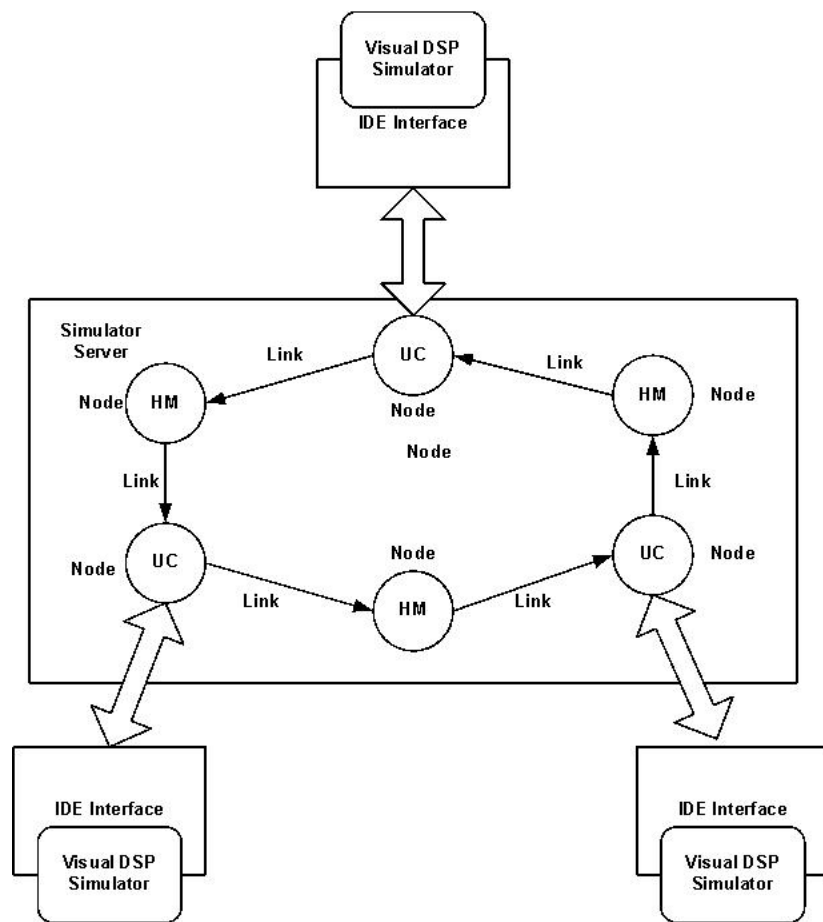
Visual DSP Simulator

IDE Interface

Simulator Server

Link

UC

Link

Node

HM

Node

HM

Node

Node

Link

Link

Node

UC

Node

UC

Node

Link

HM

Link

IDE Interface

Visual DSP Simulator

IDE Interface

Visual DSP Simulator